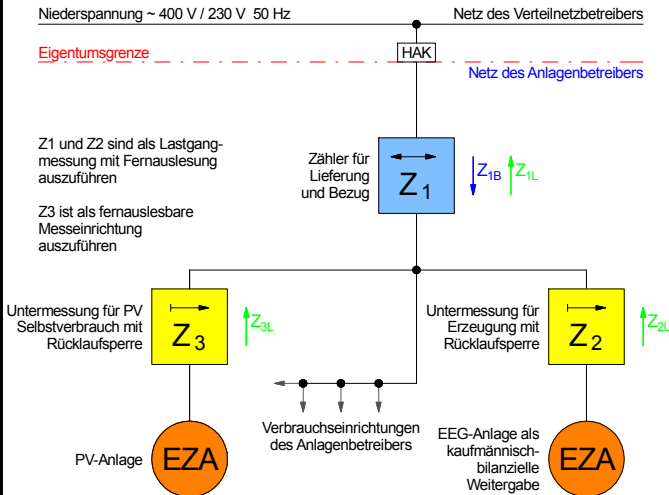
Niederspannung ~ 400 V / 230 V 50 Hz

Netz des Verteilnetzbetreibers

Eigentumsgrenze

HAK

Netz des Anlagenbetreibers

Z1 und Z2 sind als Lastgangmessung mit Fernauslesung auszuführen

Z3 ist als fernauslesbare Messeinrichtung auszuführen

Zähler für Lieferung und Bezug

$Z_1$

$Z_{1B}$

$Z_{1L}$

Untermessung für PV Selbstverbrauch mit Rücklaufsperre

$Z_3$

$Z_{3L}$

Untermessung für Erzeugung mit Rücklaufsperre

$Z_2$

$Z_{2L}$

Verbrauchseinrichtungen des Anlagenbetreibers

PV-Anlage

EZA

EEG-Anlage als kaufmännisch-bilanzielle Weitergabe

EZA